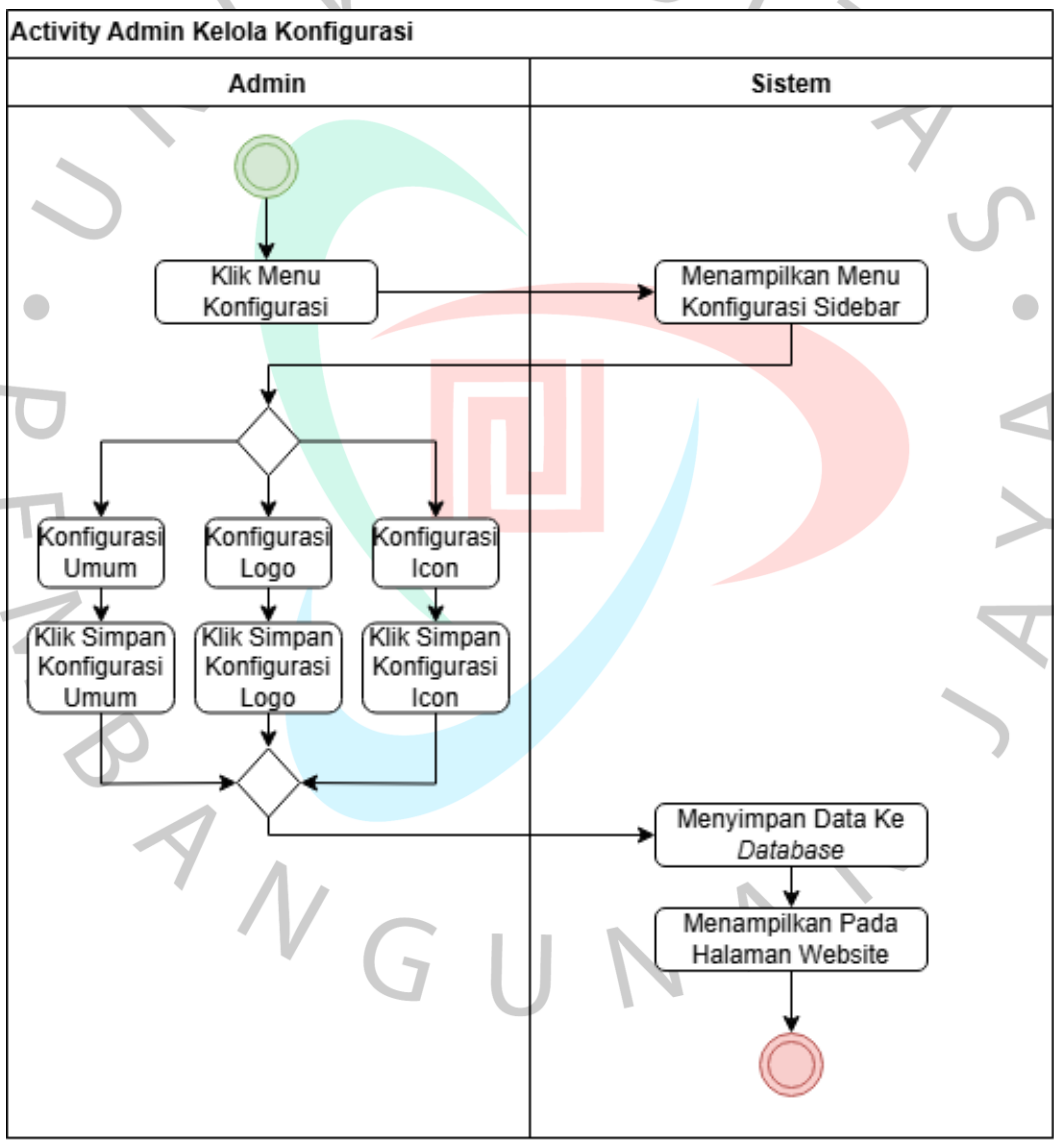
Activity Admin Kelola Konfigurasi

| Admin | Sistem |
|---|---|

Klik Menu Konfigurasi

Menampilkan Menu Konfigurasi Sidebar

Konfigurasi Umum

Konfigurasi Logo

Konfigurasi Icon

Klik Simpan Konfigurasi Umum

Klik Simpan Konfigurasi Logo

Klik Simpan Konfigurasi Icon

Menyimpan Data Ke *Database*

Menampilkan Pada Halaman Website